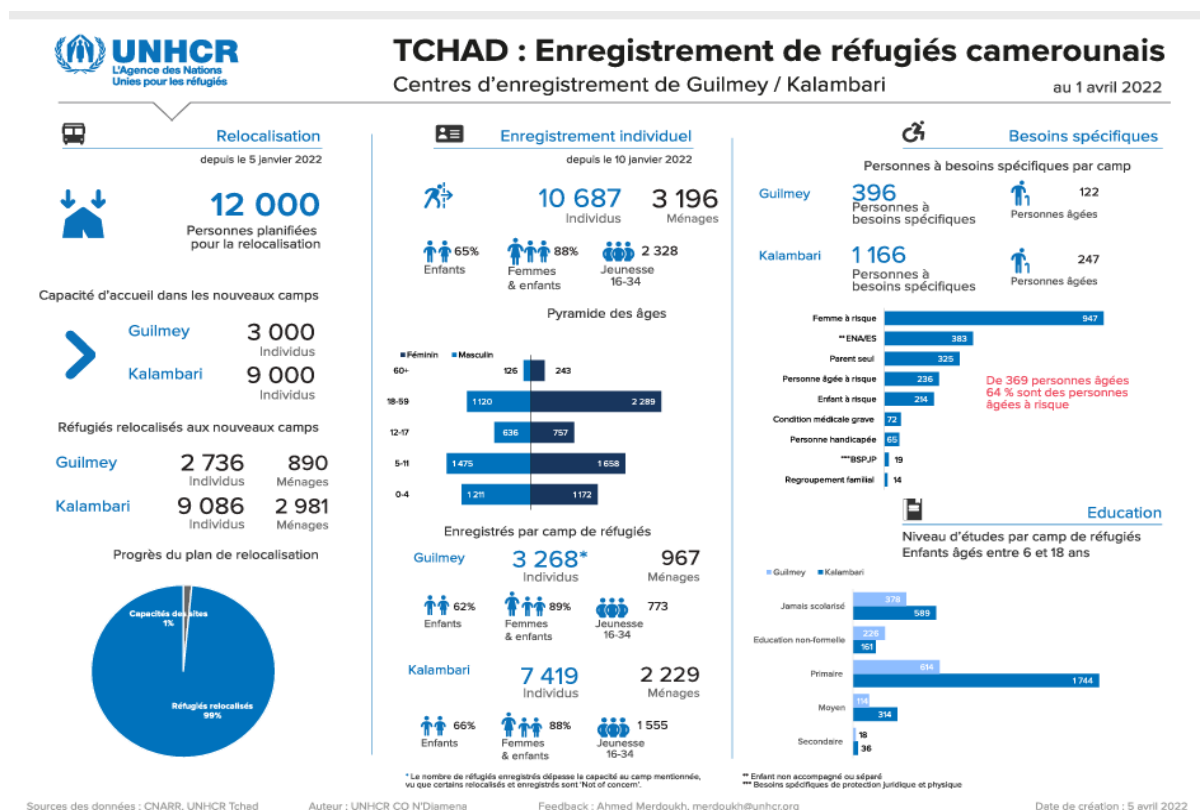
UNHCR
L'Agence des Nations Unies pour les réfugiés

TCHAD : Enregistrement de réfugiés camerounais
Centres d'enregistrement de Guilmey / Kalambari
au 1 avril 2022

Relocalisation
depuis le 5 janvier 2022

12 000
Personnes planifiées pour la relocalisation

Capacité d'accueil dans les nouveaux camps
Guilmey 3 000 Individus
Kalambari 9 000 Individus

Réfugiés relocalisés aux nouveaux camps
Guilmey 2 736 Individus 890 Ménages
Kalambari 9 086 Individus 2 981 Ménages

Progrès du plan de relocalisation
Capacités des sites 1%
Réfugiés relocalisés 99%

Enregistrement individuel
depuis le 10 janvier 2022

10 687 Individus 3 196 Ménages
65% Enfants
88% Femmes & enfants
2 328 Jeunesse 16-34

Pyramide des âges
Féminin Masculin

| | Féminin | Masculin |
|---|---|---|
| 60+ | 126 | 243 |
| 18-59 | 1 120 | 2 289 |
| 12-17 | 636 | 757 |
| 5-11 | 1 475 | 1 658 |
| 0-4 | 1 211 | 1 172 |

Enregistrés par camp de réfugiés
Guilmey 3 268* Individus 967 Ménages
62% Enfants
89% Femmes & enfants
773 Jeunesse 16-34

Kalambari 7 419 Individus 2 229 Ménages
66% Enfants
88% Femmes & enfants
1 555 Jeunesse 16-34

* Le nombre de réfugiés enregistrés dépasse la capacité au camp mentionnée, vu que certains relocalisés et enregistrés sont 'Not of concern'.

Besoins spécifiques
Personnes à besoins spécifiques par camp
Guilmey 396 Personnes à besoins spécifiques 122 Personnes âgées
Kalambari 1 166 Personnes à besoins spécifiques 247 Personnes âgées

| | |
|---|---|
| Femme à risque | 947 |
| **ENA/ES | 383 |
| Parent seul | 325 |
| Personne âgée à risque | 236 |
| Enfant à risque | 214 |
| Condition médicale grave | 72 |
| Personne handicapée | 65 |
| ***BSPJP | 19 |
| Regroupement familial | 14 |

De 369 personnes âgées 64 % sont des personnes âgées à risque

Education
Niveau d'études par camp de réfugiés
Enfants âgés entre 6 et 18 ans
Guilmey Kalambari

| | Guilmey | Kalambari |
|---|---|---|
| Jamais scolarisé | 378 | 589 |
| Education non-formelle | 226 | 161 |
| Primaire | 614 | 1 744 |
| Moyen | 114 | 314 |
| Secondaire | 18 | 36 |

** Enfant non accompagné ou séparé
*** Besoins spécifiques de protection juridique et physique

Sources des données : CNARR, UNHCR Tchad   Auteur : UNHCR CO N'Djamena   Feedback : Ahmed Merdoukh, merdoukh@unhcr.org   Date de création : 5 avril 2022